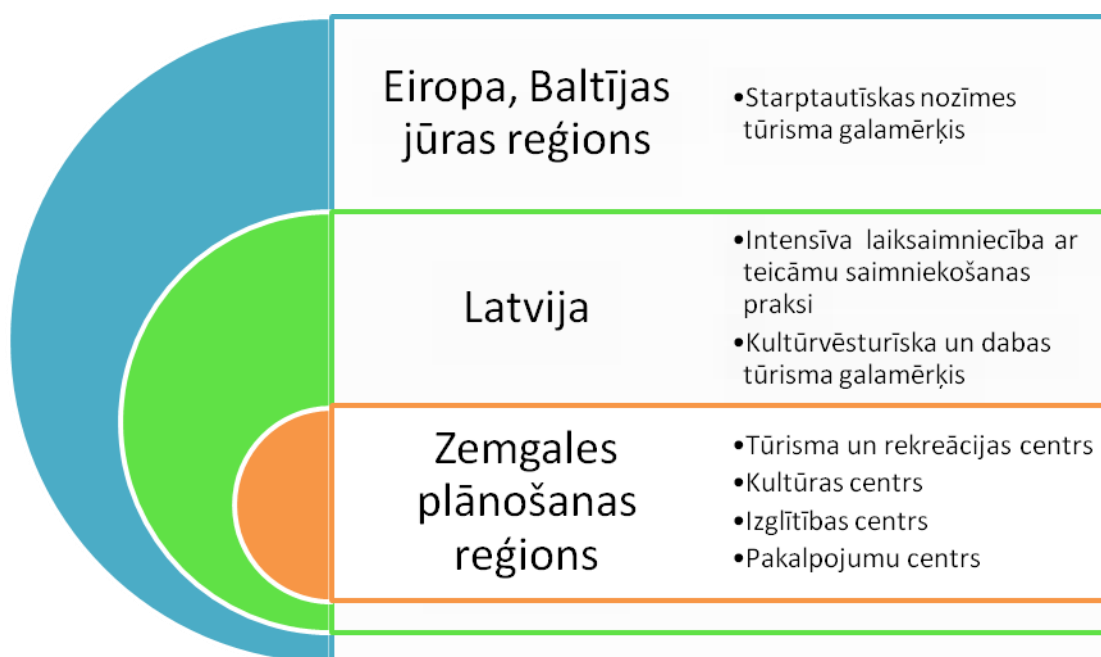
Eiropa, Baltījas jūras reģions

•Starptautīskas nozīmes tūrisma galamērķis

Latvija

•Intensīva laiksaimniecība ar teicāmu saimniekošanas praksi

•Kultūrvēsturīska un dabas tūrisma galamērķis

Zemgales plānošanas reģions

•Tūrisma un rekreācijas centrs

•Kultūras centrs

•Izglītības centrs

•Pakalpojumu centrs